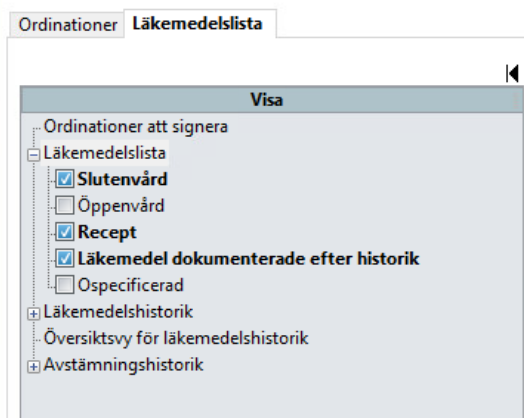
Ordinationer Läkemedelslista

Visa

Ordinationer att signera
Läkemedelslista
Slutenvård
Öppenvård
Recept
Läkemedel dokumenterade efter historik
Ospecificerad
Läkemedelshistorik
Översiktsvy för läkemedelshistorik
Avstämningshistorik